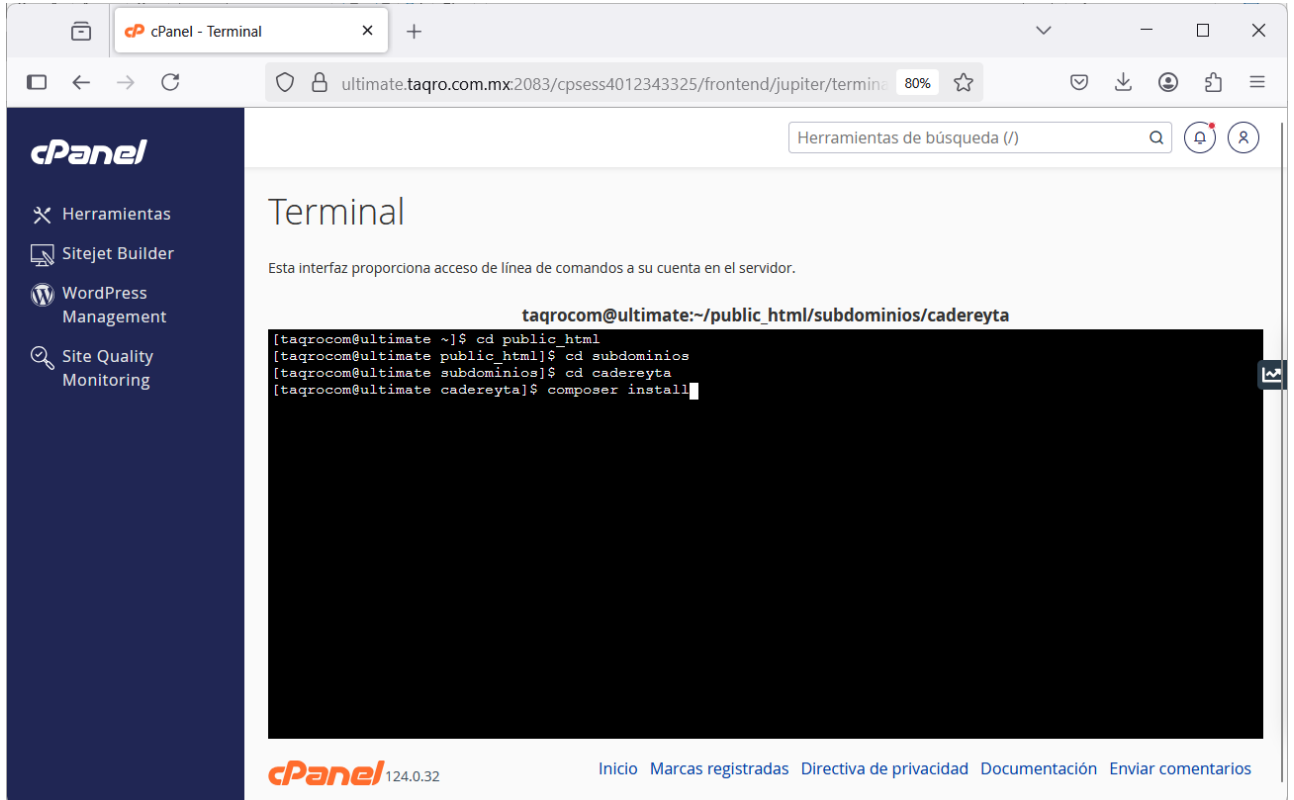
cPanel - Terminal

ultimate.taqro.com.mx:2083/cpsess4012343325/frontend/jupiter/termina 80%

cPanel

Herramientas de búsqueda (/)

Herramientas
Sitejet Builder
WordPress Management
Site Quality Monitoring

Terminal

Esta interfaz proporciona acceso de línea de comandos a su cuenta en el servidor.

taqrocom@ultimate:~/public_html/subdominios/cadereyta

[taqrocom@ultimate ~]$ cd public_html
[taqrocom@ultimate public_html]$ cd subdominios
[taqrocom@ultimate subdominios]$ cd cadereyta
[taqrocom@ultimate cadereyta]$ composer install

cPanel 124.0.32

Inicio Marcas registradas Directiva de privacidad Documentación Enviar comentarios